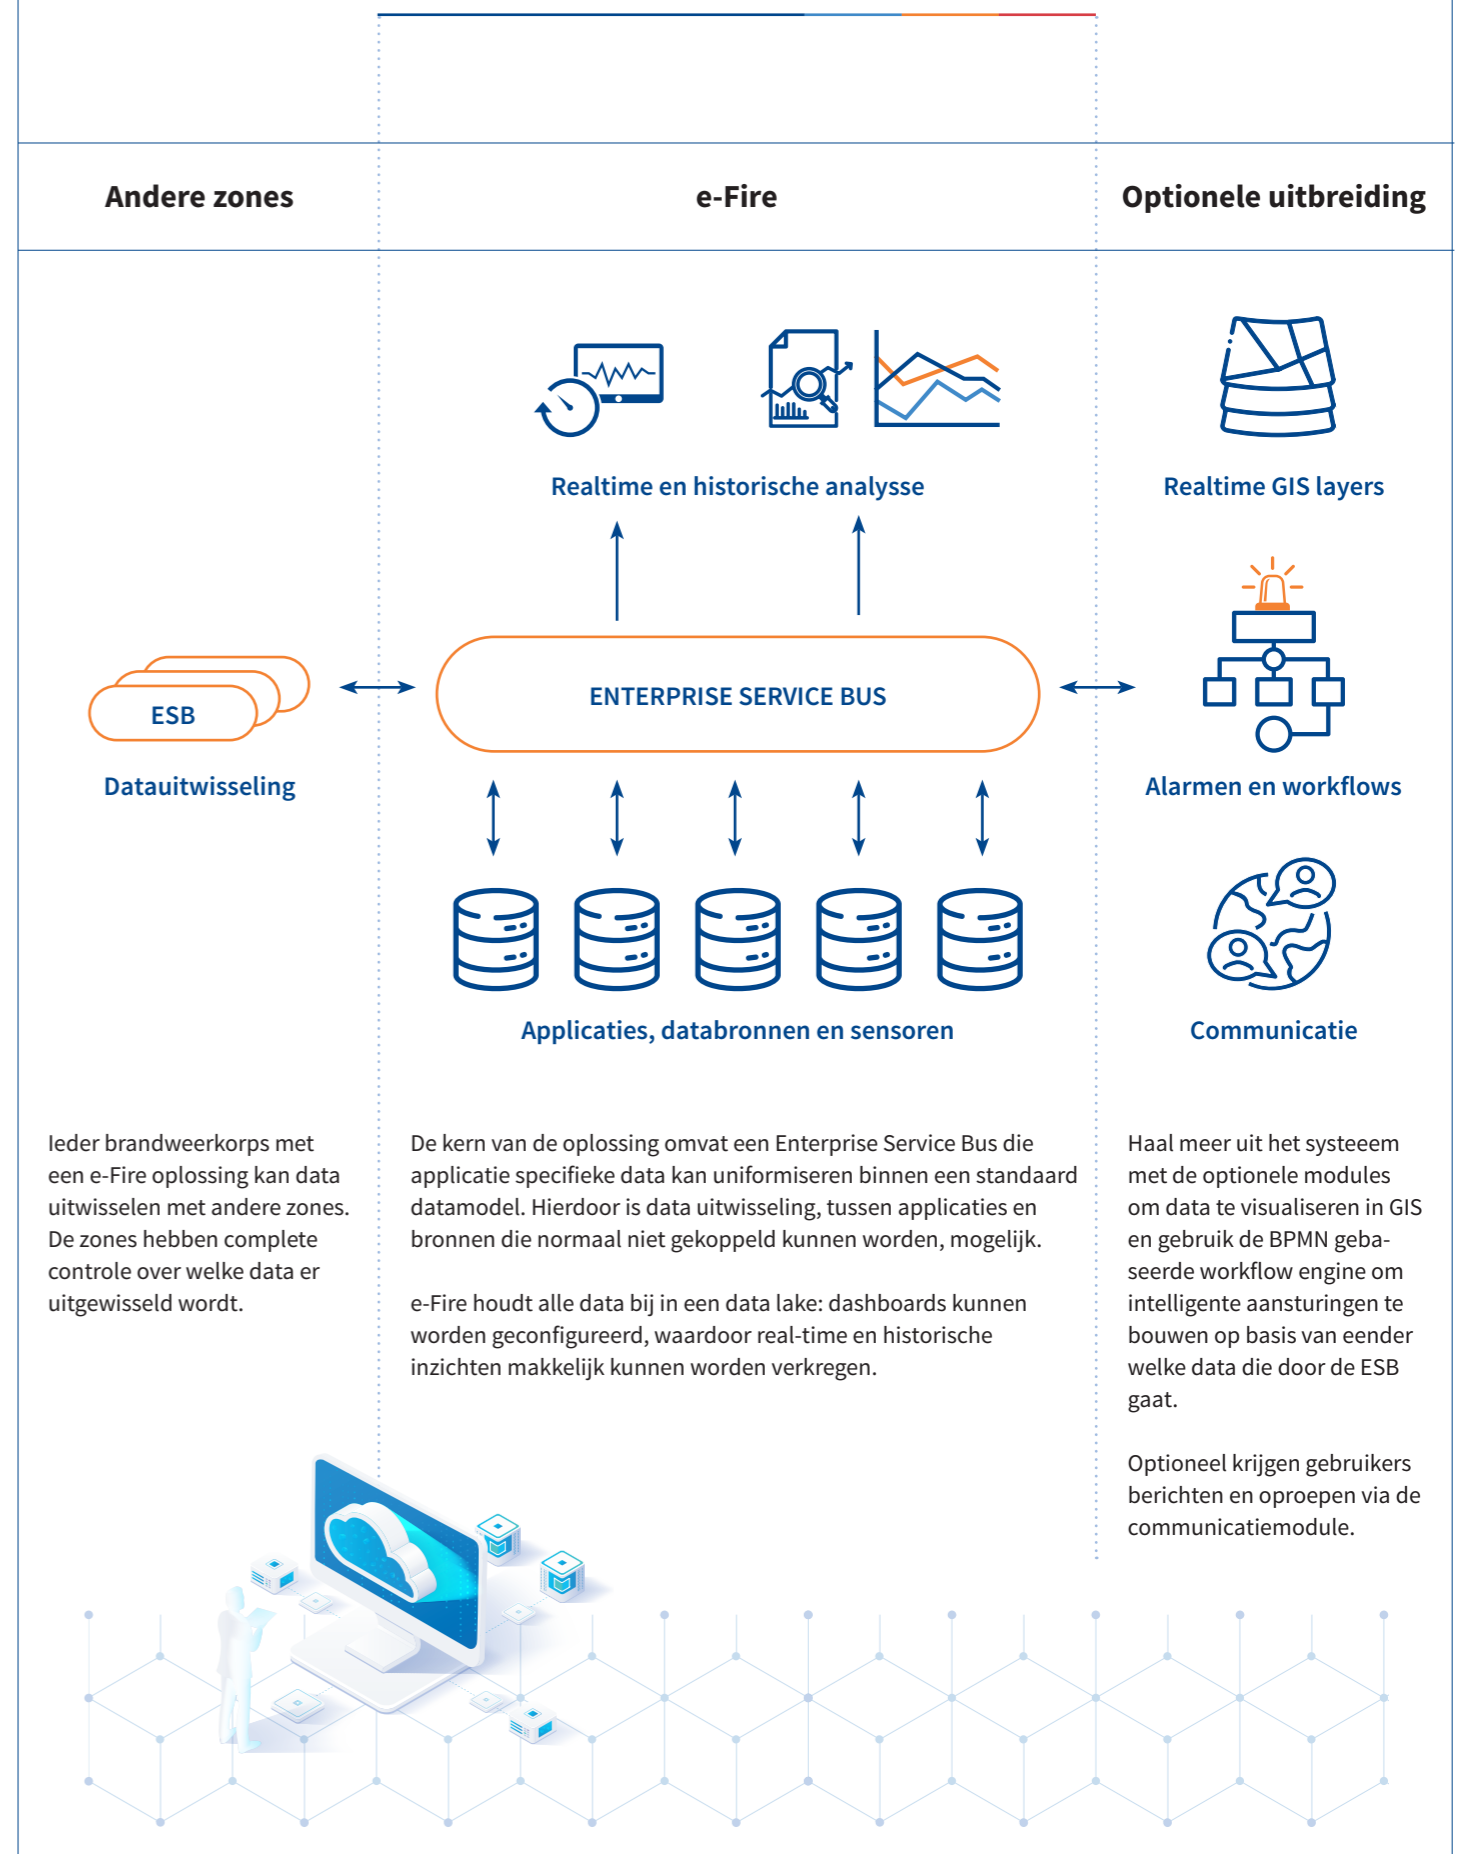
Andere zones

e-Fire

Optionele uitbreiding

Realtime en historische analysse

Realtime GIS layers

ESB

Datauitwisseling

ENTERPRISE SERVICE BUS

Alarmen en workflows

Applicaties, databronnen en sensoren

Communicatie

Ieder brandweerkorps met een e-Fire oplossing kan data uitwisselen met andere zones. De zones hebben complete controle over welke data er uitgewisseld wordt.

De kern van de oplossing omvat een Enterprise Service Bus die applicatie specifieke data kan uniformiseren binnen een standaard datamodel. Hierdoor is data uitwisseling, tussen applicaties en bronnen die normaal niet gekoppeld kunnen worden, mogelijk.

e-Fire houdt alle data bij in een data lake: dashboards kunnen worden geconfigureerd, waardoor real-time en historische inzichten makkelijk kunnen worden verkregen.

Haal meer uit het systeeem met de optionele modules om data te visualiseren in GIS en gebruik de BPMN gebaseerde workflow engine om intelligente aansturingen te bouwen op basis van eender welke data die door de ESB gaat.

Optioneel krijgen gebruikers berichten en oproepen via de communicatiemodule.